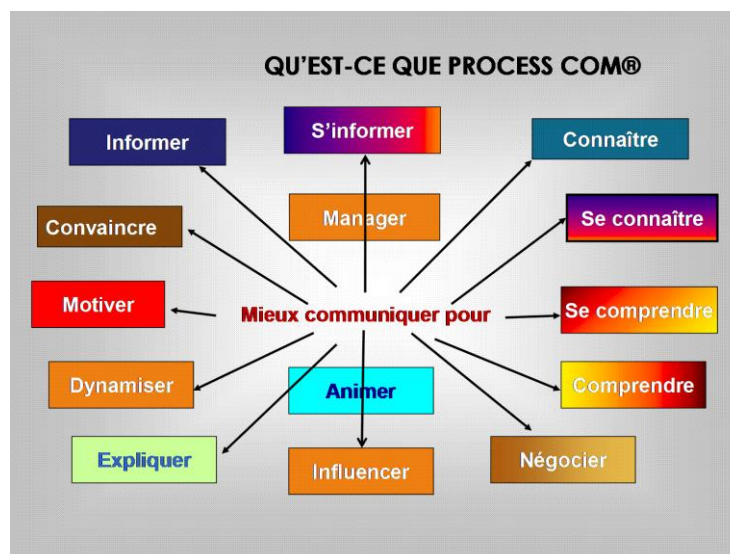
QU'EST-CE QUE PROCESS COM®

Informer

S'informer

Connaître

Manager

Convaincre

Se connaître

Motiver

Mieux communiquer pour

Se comprendre

Dynamiser

Animer

Comprendre

Expliquer

Influencer

Négocier